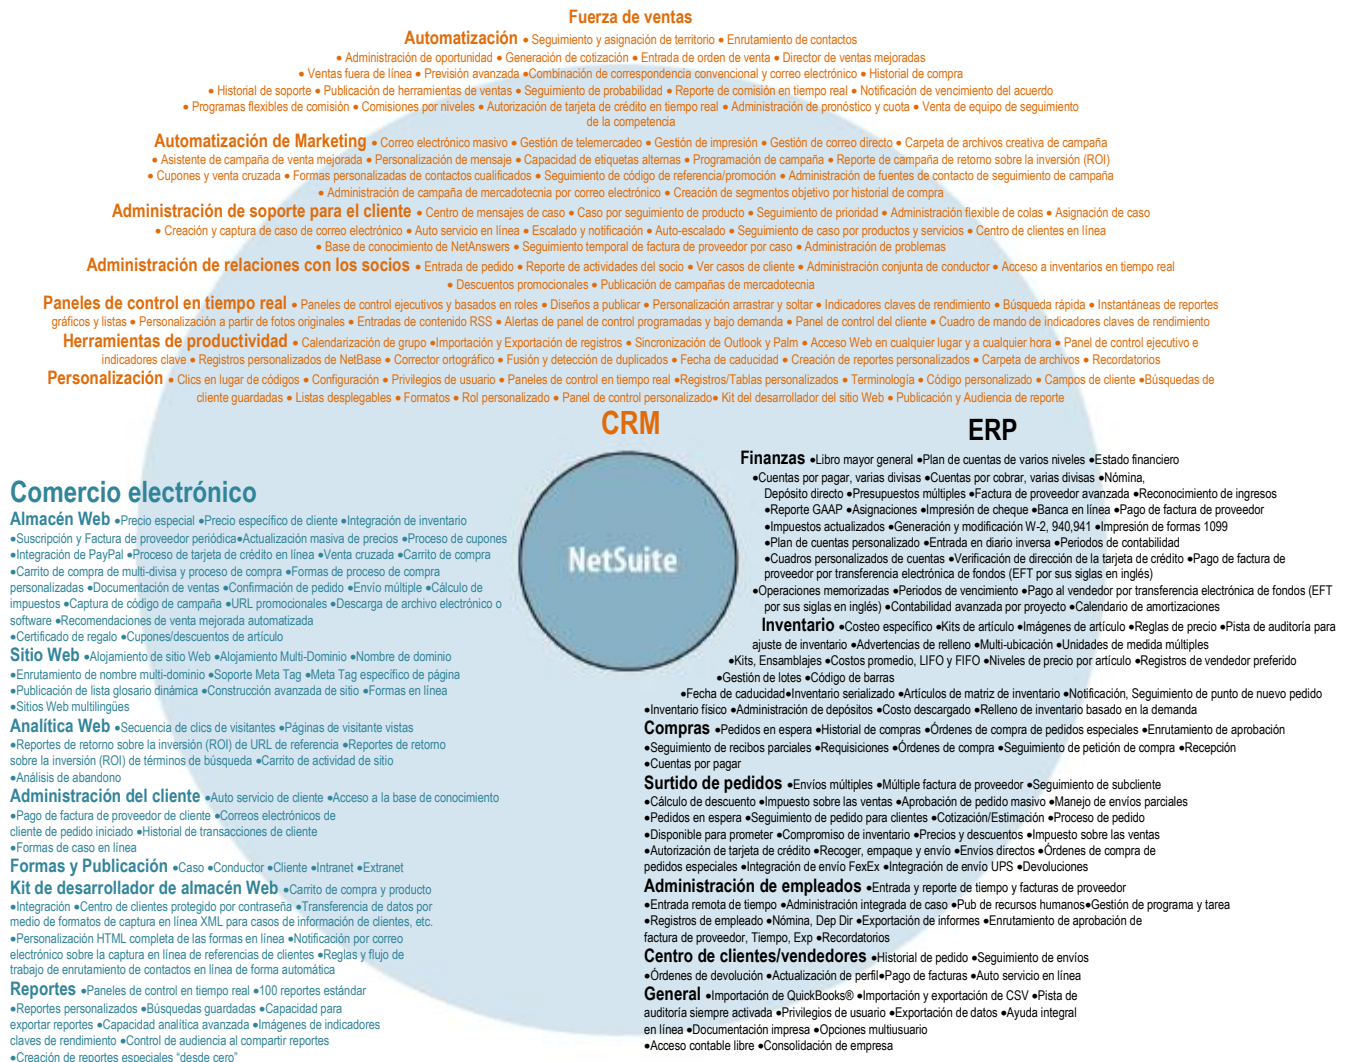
Fuerza de ventas
Automatización • Seguimiento y asignación de territorio • Enrutamiento de contactos • Administración de oportunidad • Generación de cotización • Entrada de orden de venta • Director de ventas mejoradas • Ventas fuera de línea • Previsión avanzada •Combinación de correspondencia convencional y correo electrónico • Historial de compra • Historial de soporte • Publicación de herramientas de ventas • Seguimiento de probabilidad • Reporte de comisión en tiempo real • Notificación de vencimiento del acuerdo • Programas flexibles de comisión • Comisiones por niveles • Autorización de tarjeta de crédito en tiempo real • Administración de pronóstico y cuota • Venta de equipo de seguimiento de la competencia

Automatización de Marketing • Correo electrónico masivo • Gestión de telemercadeo • Gestión de impresión • Gestión de correo directo • Carpeta de archivos creativa de campaña • Asistente de campaña de venta mejorada • Personalización de mensaje • Capacidad de etiquetas alternas • Programación de campaña • Reporte de campaña de retorno sobre la inversión (ROI) • Cupones y venta cruzada • Formas personalizadas de contactos cualificados • Seguimiento de código de referencia/promoción • Administración de fuentes de contacto de seguimiento de campaña • Administración de campaña de mercadotecnia por correo electrónico • Creación de segmentos objetivo por historial de compra

Administración de soporte para el cliente • Centro de mensajes de caso • Caso por seguimiento de producto • Seguimiento de prioridad • Administración flexible de colas • Asignación de caso • Creación y captura de caso de correo electrónico • Auto servicio en línea • Escalado y notificación • Auto-escalado • Seguimiento de caso por productos y servicios • Centro de clientes en línea • Base de conocimiento de NetAnswers • Seguimiento temporal de factura de proveedor por caso • Administración de problemas

Administración de relaciones con los socios • Entrada de pedido • Reporte de actividades del socio • Ver casos de cliente • Administración conjunta de conductor • Acceso a inventarios en tiempo real • Descuentos promocionales • Publicación de campañas de mercadotecnia

Paneles de control en tiempo real • Paneles de control ejecutivos y basados en roles • Diseños a publicar • Personalización arrastrar y soltar • Indicadores claves de rendimiento • Búsqueda rápida • Instantáneas de reportes gráficos y listas • Personalización a partir de fotos originales • Entradas de contenido RSS • Alertas de panel de control programadas y bajo demanda • Panel de control del cliente • Cuadro de mando de indicadores claves de rendimiento

Herramientas de productividad • Calendarización de grupo •Importación y Exportación de registros • Sincronización de Outlook y Palm • Acceso Web en cualquier lugar y a cualquier hora • Panel de control ejecutivo e indicadores clave • Registros personalizados de NetBase • Corrector ortográfico • Fusión y detección de duplicados • Fecha de caducidad • Creación de reportes personalizados • Carpeta de archivos • Recordatorios

Personalización • Clics en lugar de códigos • Configuración • Privilegios de usuario • Paneles de control en tiempo real •Registros/Tablas personalizados • Terminología • Código personalizado • Campos de cliente •Búsquedas de cliente guardadas • Listas desplegables • Formatos • Rol personalizado • Panel de control personalizado• Kit del desarrollador del sitio Web • Publicación y Audiencia de reporte

CRM

ERP

NetSuite

Comercio electrónico
Almacén Web •Precio especial •Precio específico de cliente •Integración de inventario •Suscripción y Factura de proveedor periódica•Actualización masiva de precios •Proceso de cupones •Integración de PayPal •Proceso de tarjeta de crédito en línea •Venta cruzada •Carrito de compra •Carrito de compra de multi-divisa y proceso de compra •Formas de proceso de compra personalizadas •Documentación de ventas •Confirmación de pedido •Envío múltiple •Cálculo de impuestos •Captura de código de campaña •URL promocionales •Descarga de archivo electrónico o software •Recomendaciones de venta mejorada automatizada •Certificado de regalo •Cupones/descuentos de artículo
Sitio Web •Alojamiento de sitio Web •Alojamiento Multi-Dominio •Nombre de dominio •Enrutamiento de nombre multi-dominio •Soporte Meta Tag •Meta Tag específico de página •Publicación de lista glosario dinámica •Construcción avanzada de sitio •Formas en línea •Sitios Web multilingües
Analítica Web •Secuencia de clics de visitantes •Páginas de visitante vistas •Reportes de retorno sobre la inversión (ROI) de URL de referencia •Reportes de retorno sobre la inversión (ROI) de términos de búsqueda •Carrito de actividad de sitio •Análisis de abandono
Administración del cliente •Auto servicio de cliente •Acceso a la base de conocimiento •Pago de factura de proveedor de cliente •Correos electrónicos de cliente de pedido iniciado •Historial de transacciones de cliente •Formas de caso en línea
Formas y Publicación •Caso •Conductor •Cliente •Intranet •Extranet
Kit de desarrollador de almacén Web •Carrito de compra y producto •Integración •Centro de clientes protegido por contraseña •Transferencia de datos por medio de formatos de captura en línea XML para casos de información de clientes, etc. •Personalización HTML completa de las formas en línea •Notificación por correo electrónico sobre la captura en línea de referencias de clientes •Reglas y flujo de trabajo de enrutamiento de contactos en línea de forma automática
Reportes •Paneles de control en tiempo real •100 reportes estándar •Reportes personalizados •Búsquedas guardadas •Capacidad para exportar reportes •Capacidad analítica avanzada •Imágenes de indicadores claves de rendimiento •Control de audiencia al compartir reportes •Creación de reportes especiales "desde cero"

Finanzas •Libro mayor general •Plan de cuentas de varios niveles •Estado financiero •Cuentas por pagar, varias divisas •Cuentas por cobrar, varias divisas •Nómina, Depósito directo •Presupuestos múltiples •Factura de proveedor avanzada •Reconocimiento de ingresos •Reporte GAAP •Asignaciones •Impresión de cheque •Banca en línea •Pago de factura de proveedor •Impuestos actualizados •Generación y modificación W-2, 940,941 •Impresión de formas 1099 •Plan de cuentas personalizado •Entrada en diario inversa •Periodos de contabilidad •Cuadros personalizados de cuentas •Verificación de dirección de la tarjeta de crédito •Pago de factura de proveedor por transferencia electrónica de fondos (EFT por sus siglas en inglés) •Operaciones memorizadas •Periodos de vencimiento •Pago al vendedor por transferencia electrónica de fondos (EFT por sus siglas en inglés) •Contabilidad avanzada por proyecto •Calendario de amortizaciones
Inventario •Costeo específico •Kits de artículo •Imágenes de artículo •Reglas de precio •Pista de auditoría para ajuste de inventario •Advertencias de relleno •Multi-ubicación •Unidades de medida múltiples •Kits, Ensamblajes •Costos promedio, LIFO y FIFO •Niveles de precio por artículo •Registros de vendedor preferido •Gestión de lotes •Código de barras •Fecha de caducidad•Inventario serializado •Artículos de matriz de inventario •Notificación, Seguimiento de punto de nuevo pedido •Inventario físico •Administración de depósitos •Costo descargado •Relleno de inventario basado en la demanda
Compras •Pedidos en espera •Historial de compras •Órdenes de compra de pedidos especiales •Enrutamiento de aprobación •Seguimiento de recibos parciales •Requisiciones •Órdenes de compra •Seguimiento de petición de compra •Recepción •Cuentas por pagar
Surtido de pedidos •Envíos múltiples •Múltiple factura de proveedor •Seguimiento de subcliente •Cálculo de descuento •Impuesto sobre las ventas •Aprobación de pedido masivo •Manejo de envíos parciales •Pedidos en espera •Seguimiento de pedido para clientes •Cotización/Estimación •Proceso de pedido •Disponible para prometer •Compromiso de inventario •Precios y descuentos •Impuesto sobre las ventas •Autorización de tarjeta de crédito •Recoger, empaque y envío •Envíos directos •Órdenes de compra de pedidos especiales •Integración de envío FexEx •Integración de envío UPS •Devoluciones
Administración de empleados •Entrada y reporte de tiempo y facturas de proveedor •Entrada remota de tiempo •Administración integrada de caso •Pub de recursos humanos•Gestión de programa y tarea •Registros de empleado •Nómina, Dep Dir •Exportación de informes •Enrutamiento de aprobación de factura de proveedor, Tiempo, Exp •Recordatorios
Centro de clientes/vendedores •Historial de pedido •Seguimiento de envíos •Órdenes de devolución •Actualización de perfil•Pago de facturas •Auto servicio en línea
General •Importación de QuickBooks® •Importación y exportación de CSV •Pista de auditoría siempre activada •Privilegios de usuario •Exportación de datos •Ayuda integral en línea •Documentación impresa •Opciones multiusuario •Acceso contable libre •Consolidación de empresa